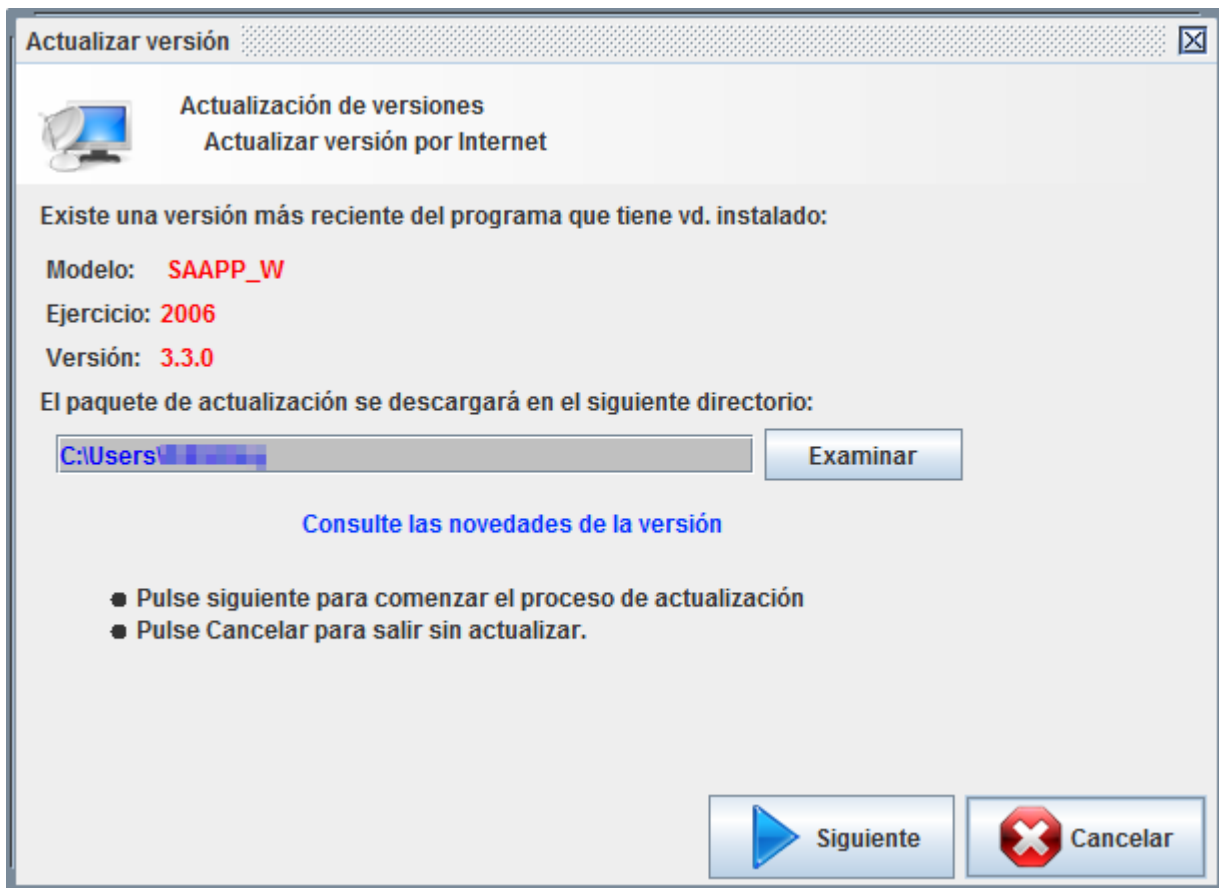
Actualizar versión

Actualización de versiones
Actualizar versión por Internet

Existe una versión más reciente del programa que tiene vd. instalado:

Modelo: SAAPP_W

Ejercicio: 2006

Versión: 3.3.0

El paquete de actualización se descargará en el siguiente directorio:

C:\Users\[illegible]

Examinar

Consulte las novedades de la versión

● Pulse siguiente para comenzar el proceso de actualización
● Pulse Cancelar para salir sin actualizar.

Siguiente

Cancelar